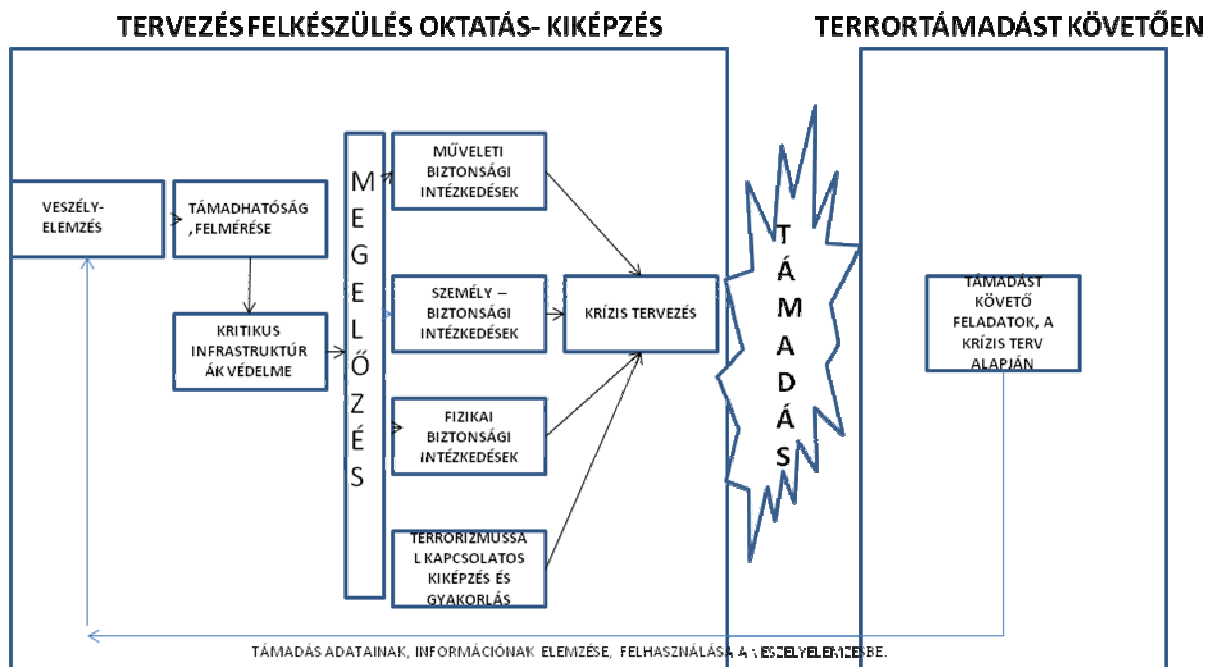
TERVEZÉS FELKÉSZÜLÉS OKTATÁS- KIKÉPZÉS

TERRORTÁMADÁST KÖVETŐEN

VESZÉLY-ELEMZÉS

TÁMADHATÓSÁG, FELMÉRÉSE

KRITIKUS INFRASTRUKTÚRÁK VÉDELME

M E G E L Ő Z É S

MŰVELETI BIZTONSÁGI INTÉZKEDÉSEK

SZEMÉLY – BIZTONSÁGI INTÉZKEDÉSEK

FIZIKAI BIZTONSÁGI INTÉZKEDÉSEK

TERRORIZMUSSAL KAPCSOLATOS KIKÉPZÉS ÉS GYAKORLÁS

KRÍZIS TERVEZÉS

T Á M A D Á S

TÁMADÁST KÖVETŐ FELADATOK, A KRÍZIS TERV ALAPJÁN

TÁMADÁS ADATAINAK, INFORMÁCIÓNAK ELEMZÉSE, FELHASZNÁLÁSA A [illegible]ESZÉLYELEMZÉSBE.